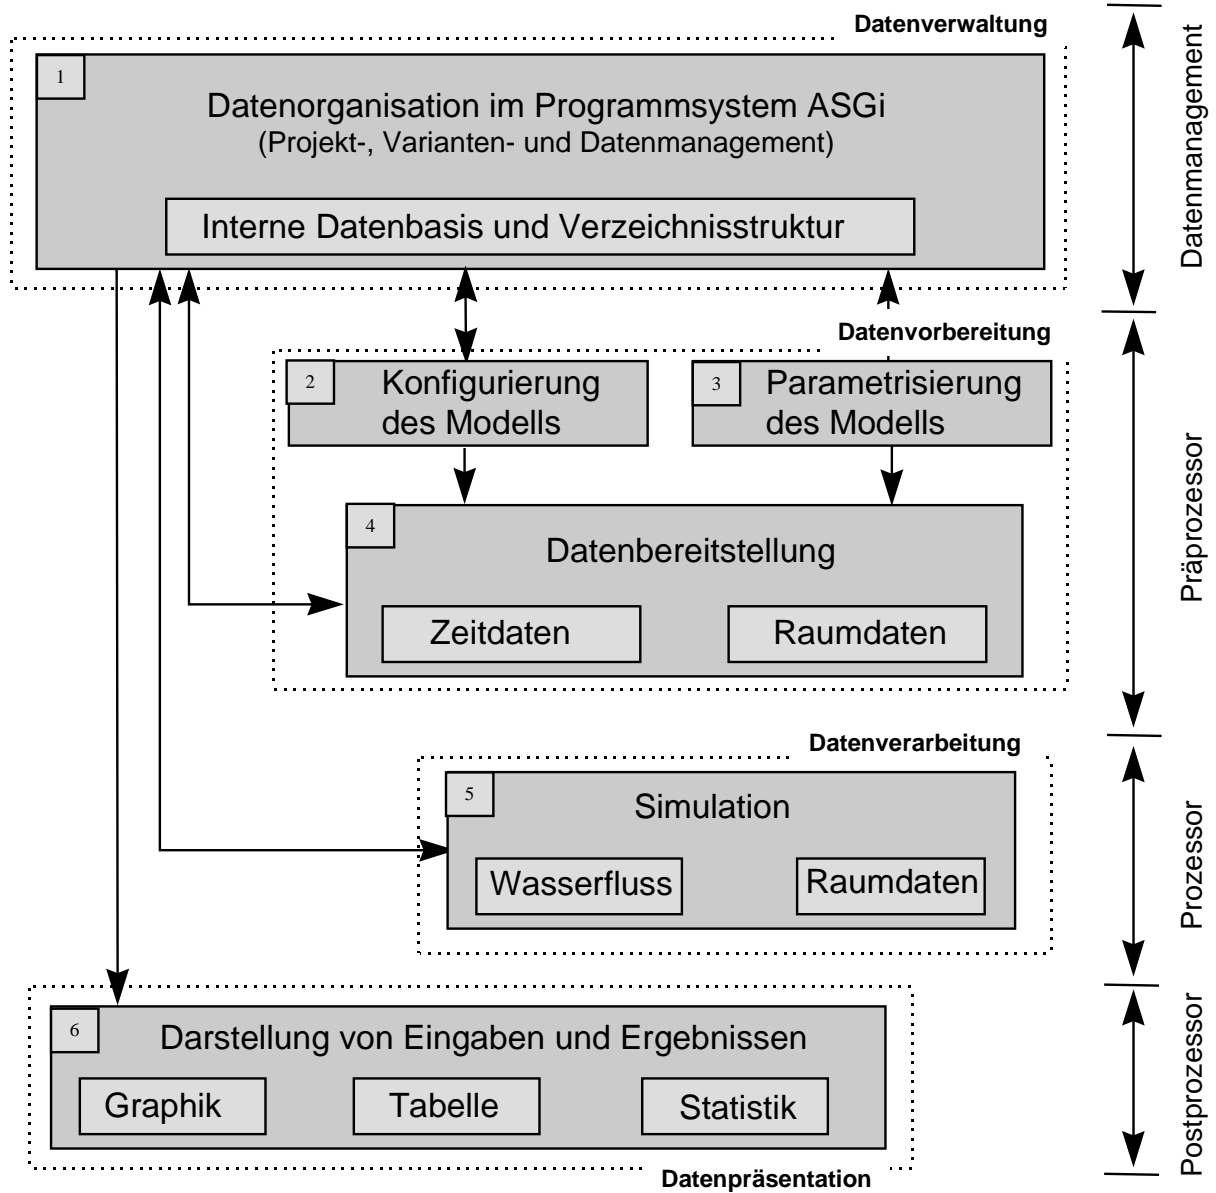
Datenverwaltung

1

Datenorganisation im Programmsystem ASGi
(Projekt-, Varianten- und Datenmanagement)

Interne Datenbasis und Verzeichnisstruktur

Datenmanagement

Datenvorbereitung

2 Konfigurierung des Modells

3 Parametrisierung des Modells

4

Datenbereitstellung

Zeitdaten

Raumdaten

Präprozessor

Datenverarbeitung

5

Simulation

Wasserfluss

Raumdaten

Prozessor

6

Darstellung von Eingaben und Ergebnissen

Graphik

Tabelle

Statistik

Postprozessor

Datenpräsentation